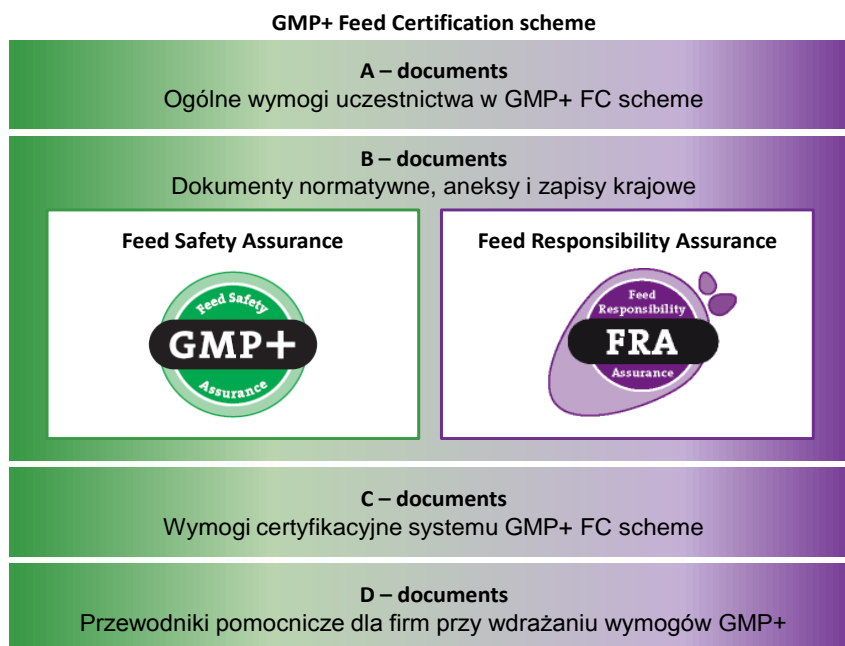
GMP+ Feed Certification scheme

A – documents
Ogólne wymogi uczestnictwa w GMP+ FC scheme

B – documents
Dokumenty normatywne, aneksy i zapisy krajowe

Feed Safety Assurance

Feed Safety
GMP+
Assurance

Feed Responsibility Assurance

Feed Responsibility
FRA
Assurance

C – documents
Wymogi certyfikacyjne systemu GMP+ FC scheme

D – documents
Przewodniki pomocnicze dla firm przy wdrażaniu wymogów GMP+